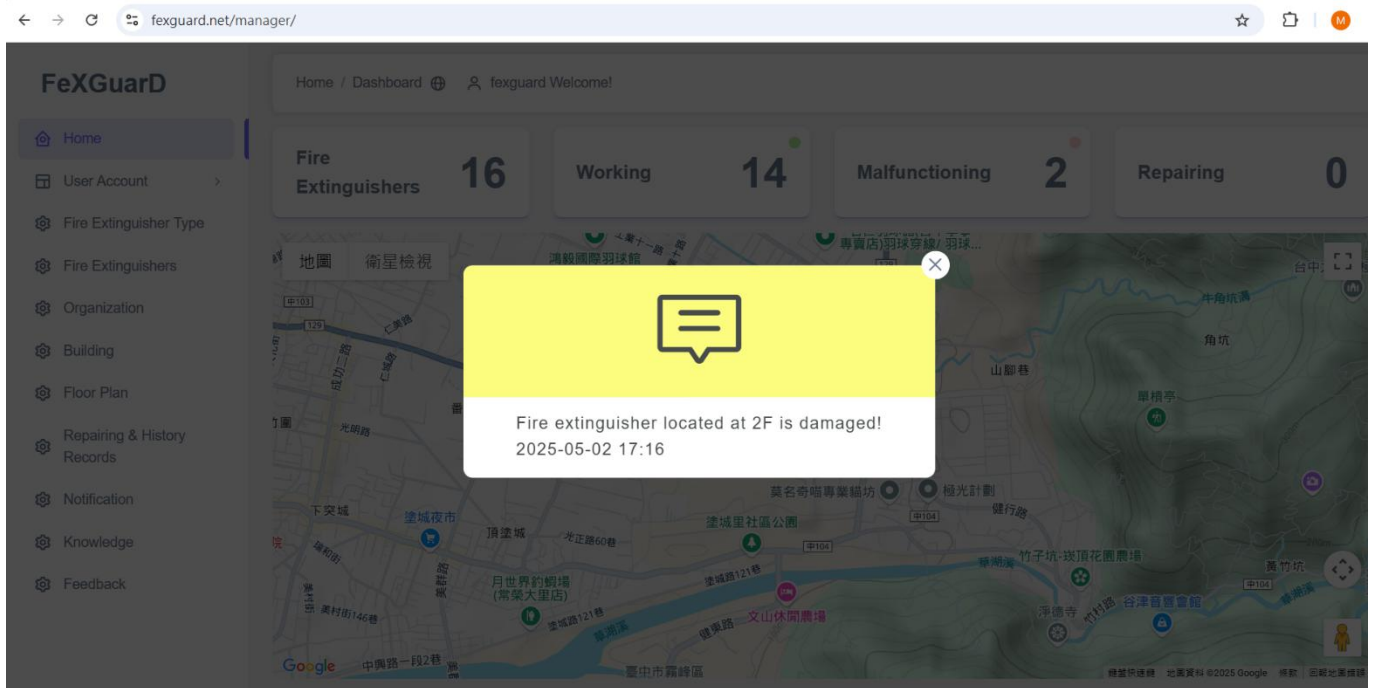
fexguard.net/manager/

M

FeXGuarD

Home
User Account
Fire Extinguisher Type
Fire Extinguishers
Organization
Building
Floor Plan
Repairing & History Records
Notification
Knowledge
Feedback

Home / Dashboard fexguard Welcome!

Fire Extinguishers 16
Working 14
Malfunctioning 2
Repairing 0

地圖 衛星檢視

Fire extinguisher located at 2F is damaged!
2025-05-02 17:16

鴻毅國際羽球館
專賣店)羽球穿線/羽球...
台中
牛角坑溝
角坑
山腳巷
光明路
番
下突城
塗城夜市
頂塗城
光正路60巷
塗城里社區公園
莫名奇喵專業貓坊
極光計劃
健行路
竹子坑-崁頂花園農場
黃竹坑
月世界釣蝦場 (常榮大里店)
塗城路121巷
文山休閒農場
淨德寺
谷津香寶會館
美村街146巷
中興路一段2巷
臺中市霧峰區
成功二路
仁德路
仁美路
健東路
Google
地圖資料 ©2025 Google